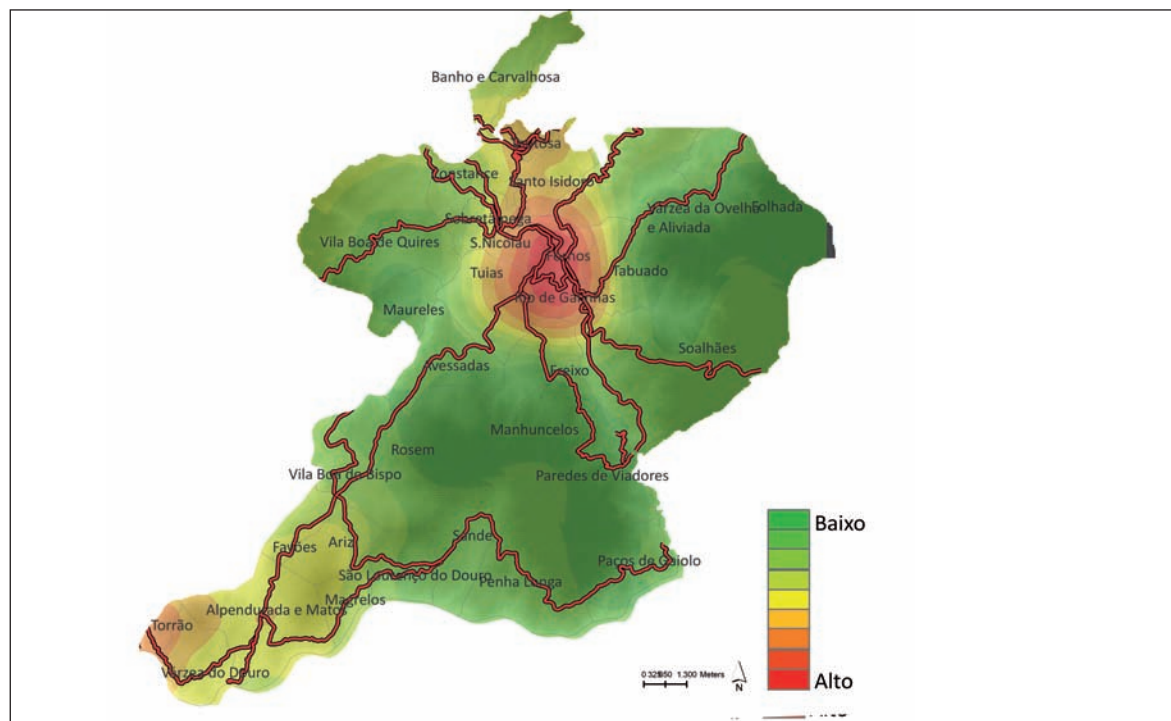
Banho e Carvalhosa
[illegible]tosa
Constance
Santo Isidoro
Sobretâmega
Várzea da Ovelha e Aliviada
Folhada
Vila Boa de Quires
S.Nicolau
Fornos
Tuias
Tabuado
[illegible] de Gatinhas
Maureles
Soalhães
Avessadas
Freixo
Manhuncelos
Rosem
Vila Boa do Bispo
Paredes de Viadores
Sande
Favões
Ariz
São Lourenço do Douro
Penha Longa
Paços de Gaiolo
Alpendurada e Matos
Magrelos
Torrão
Várzea do Douro
0 325 650 1.300 Meters
N
Baixo
Alto